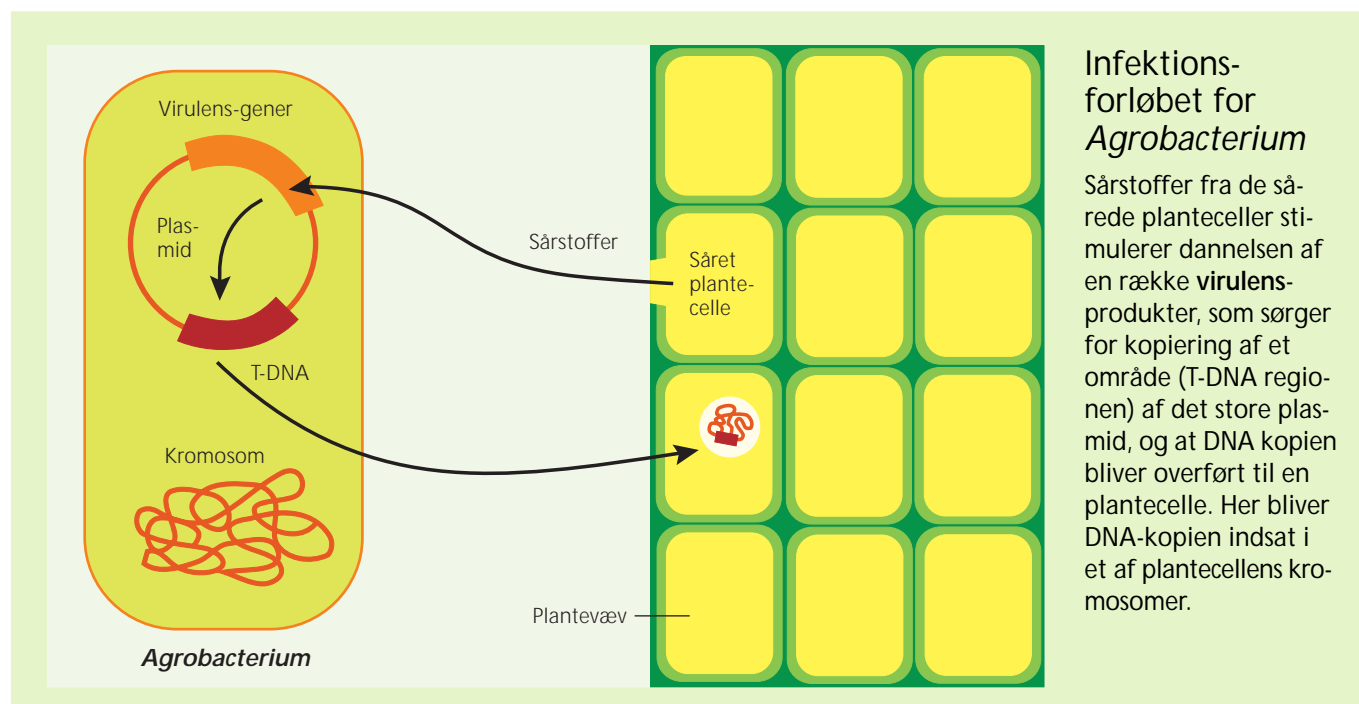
Virulens-gener

Plasmid

T-DNA

Kromosom

Agrobacterium

Sårstoffer

Såret plantecelle

Plantevæv

Infektionsforløbet for *Agrobacterium*

Sårstoffer fra de sårede planteceller stimulerer dannelsen af en række **virulens**produkter, som sørger for kopiering af et område (T-DNA regionen) af det store plasmid, og at DNA kopien bliver overført til en plantecelle. Her bliver DNA-kopien indsat i et af plantecellens kromosomer.